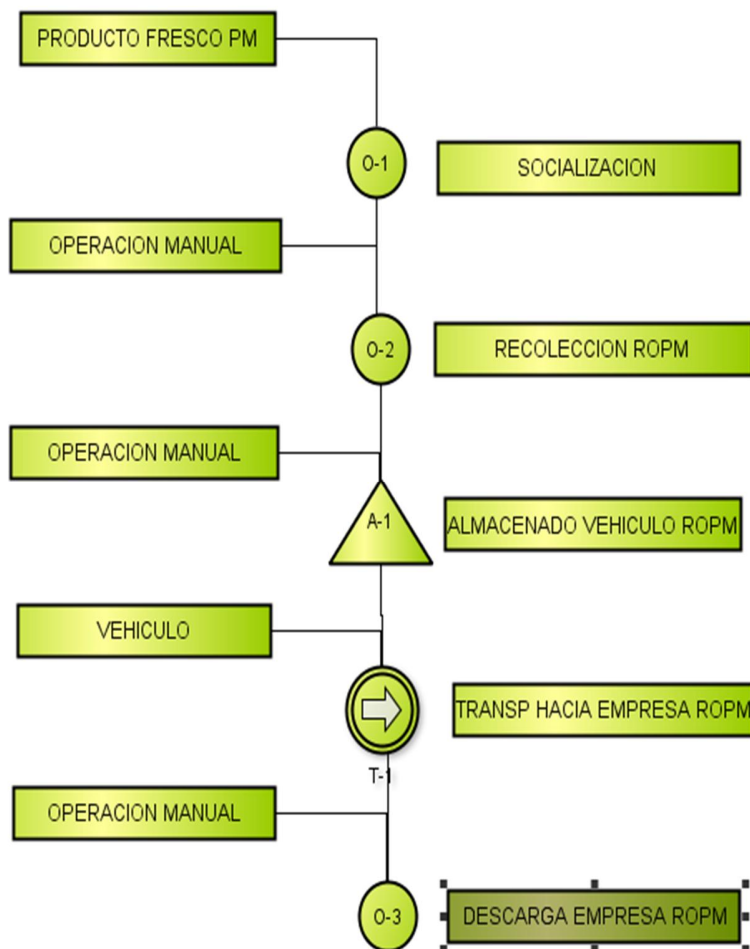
PRODUCTO FRESCO PM

O-1

SOCIALIZACION

OPERACION MANUAL

O-2

RECOLECCION ROPM

OPERACION MANUAL

A-1

ALMACENADO VEHICULO ROPM

VEHICULO

TRANSP HACIA EMPRESA ROPM

T-1

OPERACION MANUAL

O-3

DESCARGA EMPRESA ROPM